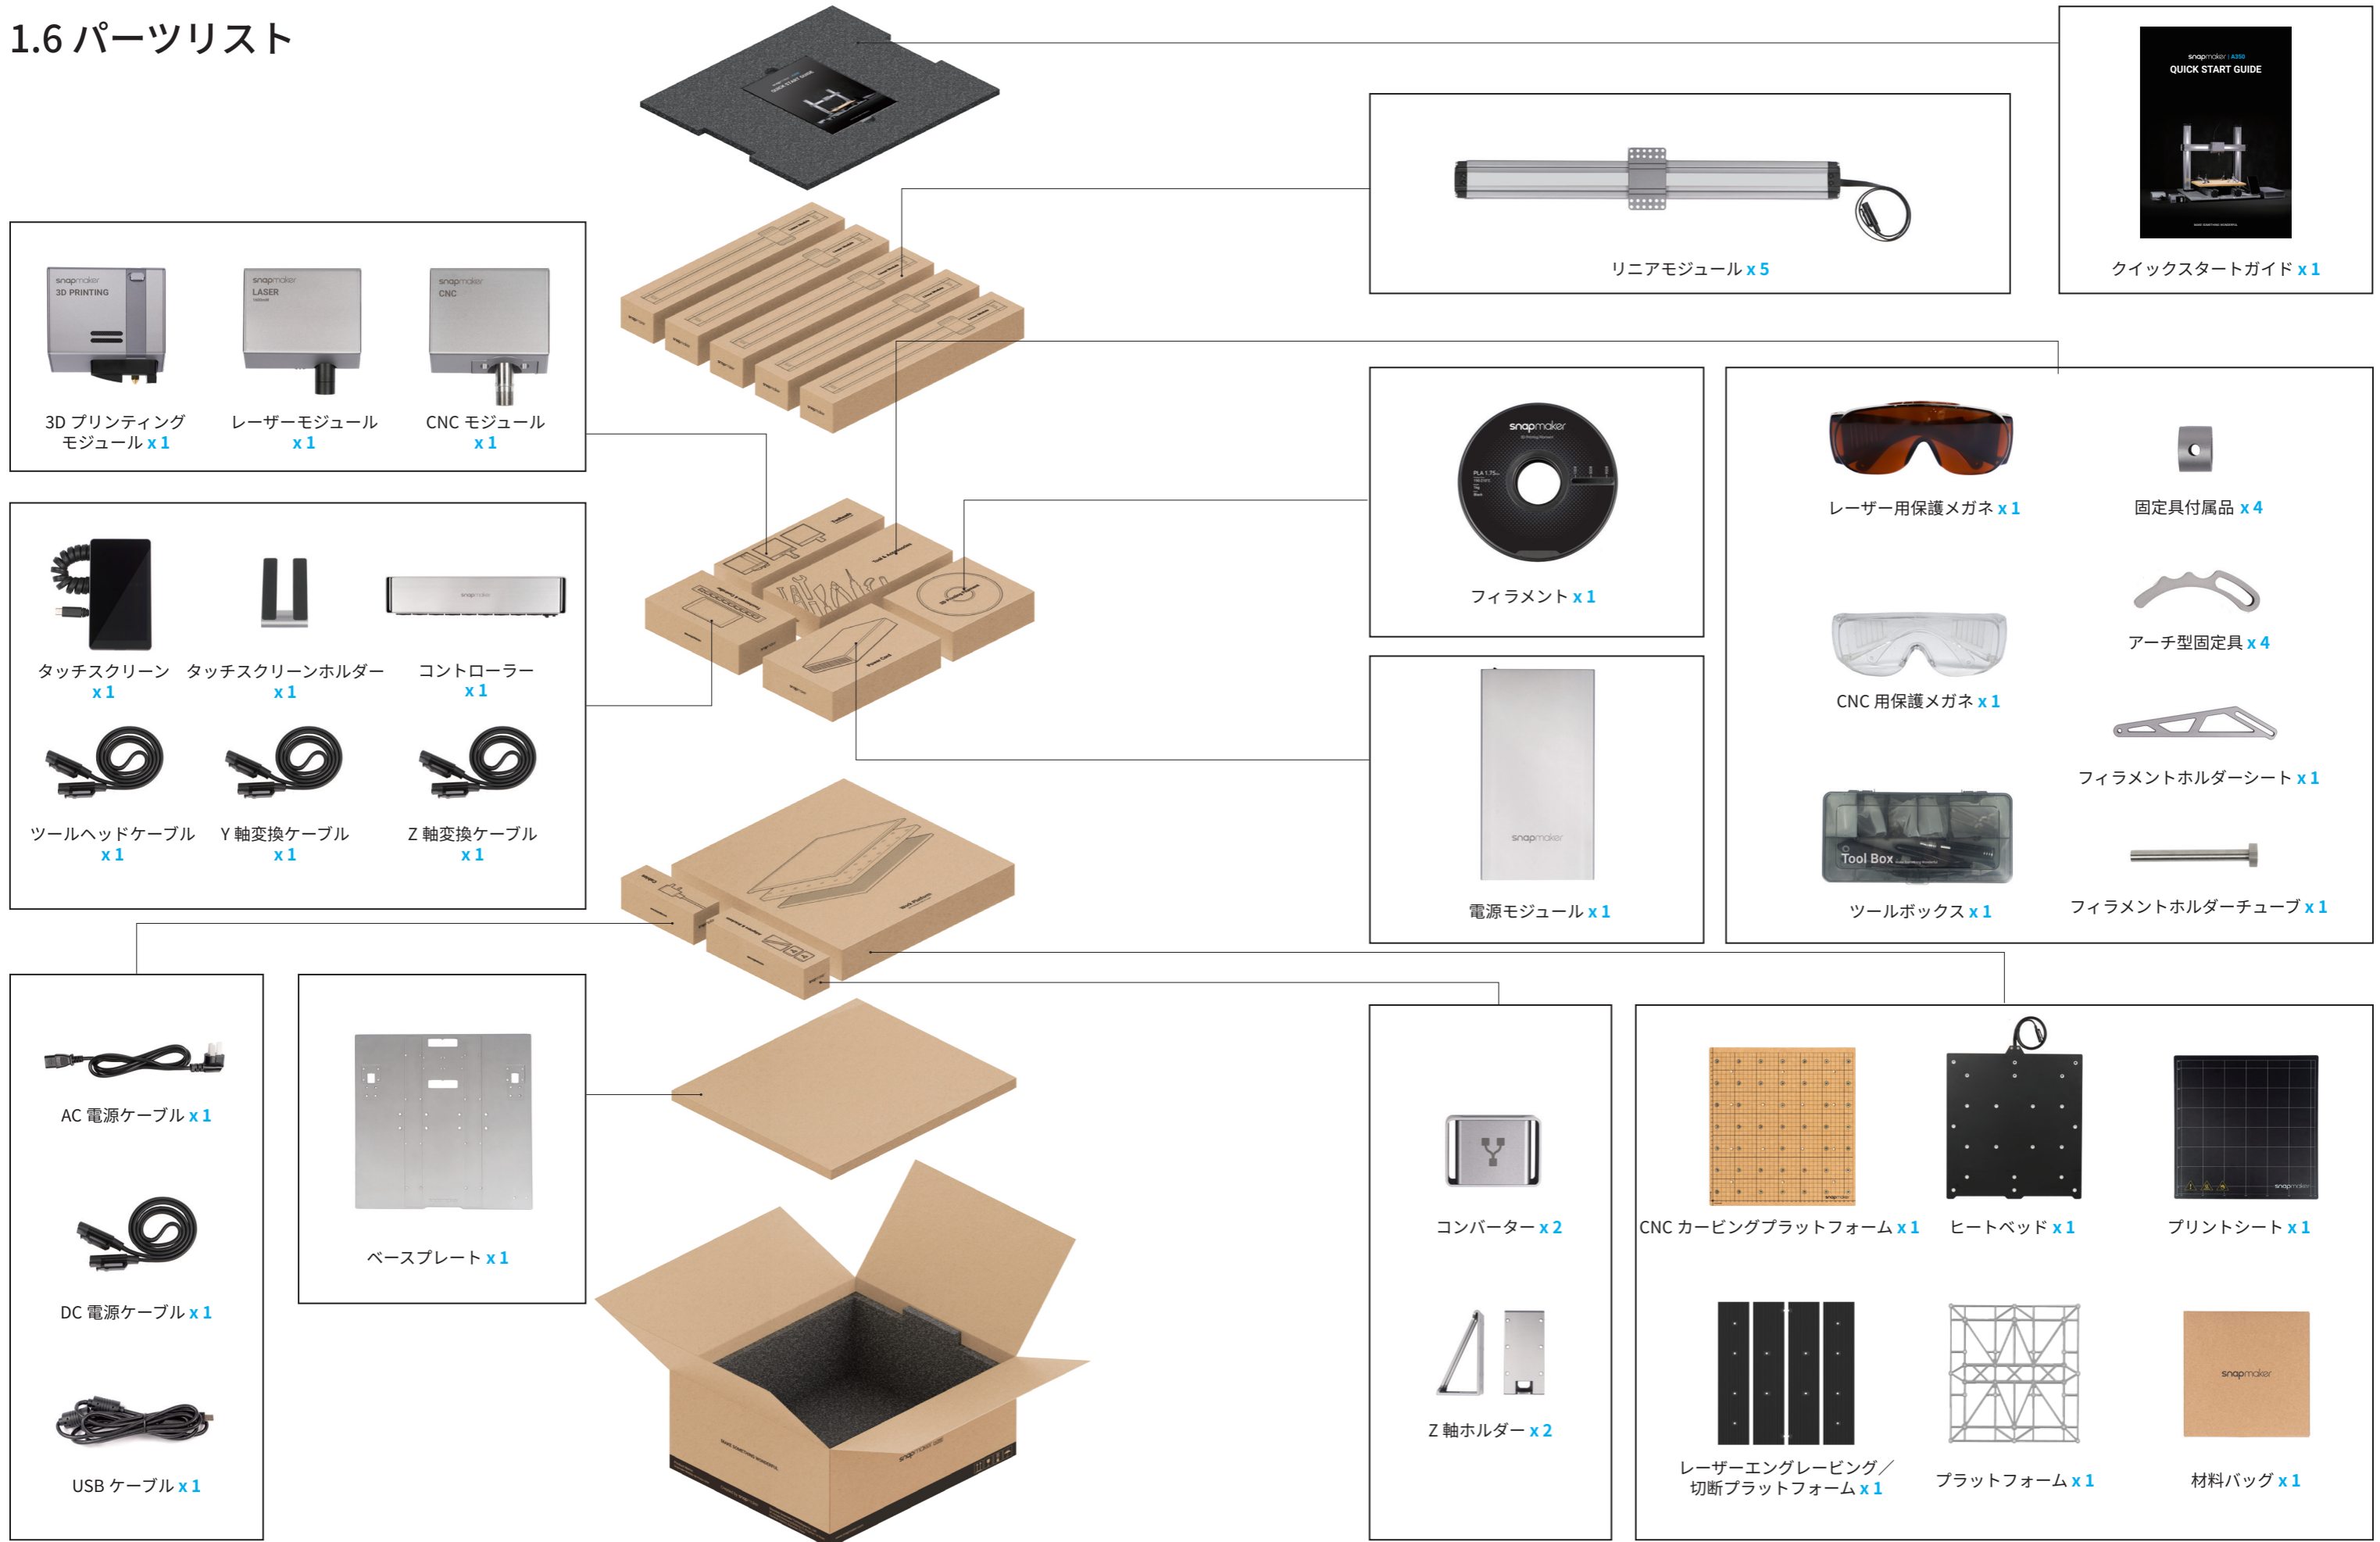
1.6 パーツリスト

snapmaker
QUICK START GUIDE
クイックスタートガイド x 1

リニアモジュール x 5

snapmaker
3D PRINTING
snapmaker
LASER
snapmaker
CNC

3D プリンティング
モジュール x 1

レーザーモジュール
x 1

CNC モジュール
x 1

タッチスクリーン
x 1

タッチスクリーンホルダー
x 1

コントローラー
x 1

ツールヘッドケーブル
x 1

Y 軸変換ケーブル
x 1

Z 軸変換ケーブル
x 1

snapmaker
フィラメント x 1

レーザー用保護メガネ x 1

固定具付属品 x 4

アーチ型固定具 x 4

CNC 用保護メガネ x 1

フィラメントホルダーシート x 1

snapmaker
電源モジュール x 1

Tool Box
ツールボックス x 1

フィラメントホルダーチューブ x 1

AC 電源ケーブル x 1

DC 電源ケーブル x 1

USB ケーブル x 1

ベースプレート x 1

コンバーター x 2

Z 軸ホルダー x 2

CNC カービングプラットフォーム x 1

ヒートベッド x 1

プリントシート x 1

レーザーエングレービング／
切断プラットフォーム x 1

プラットフォーム x 1

snapmaker
材料バッグ x 1